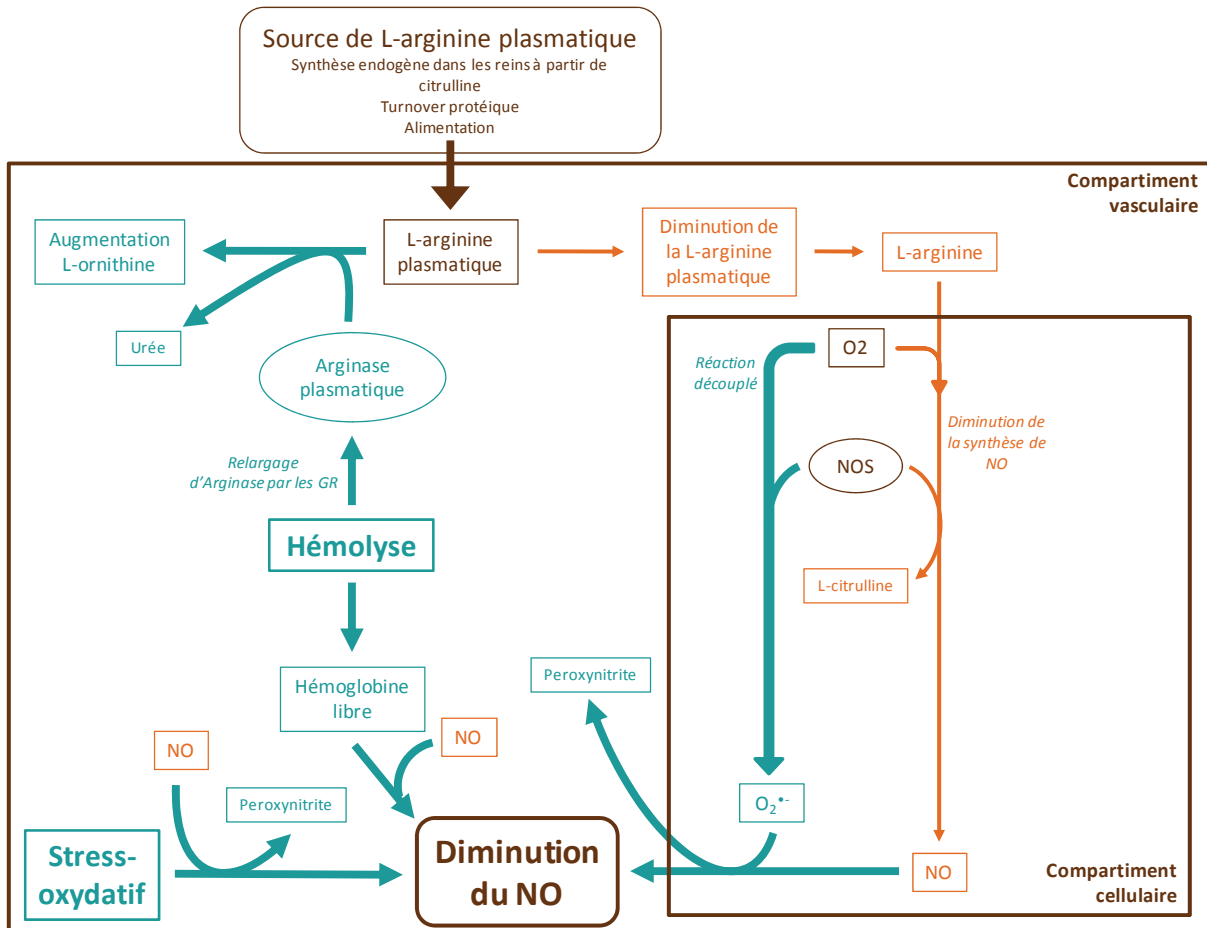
Source de L-arginine plasmatique
Synthèse endogène dans les reins à partir de citrulline
Turnover protéique
Alimentation

Compartiment vasculaire

Augmentation L-ornithine

L-arginine plasmatique

Diminution de la L-arginine plasmatique

L-arginine

Urée

Arginase plasmatique

O2

Réaction découplé

Diminution de la synthèse de NO

NOS

Relargage d'Arginase par les GR

Hémolyse

L-citrulline

Peroxynitrite

Hémoglobine libre

NO

NO

Peroxynitrite

$O_2^{\bullet-}$

Stress-oxydatif

Diminution du NO

NO

Compartiment cellulaire